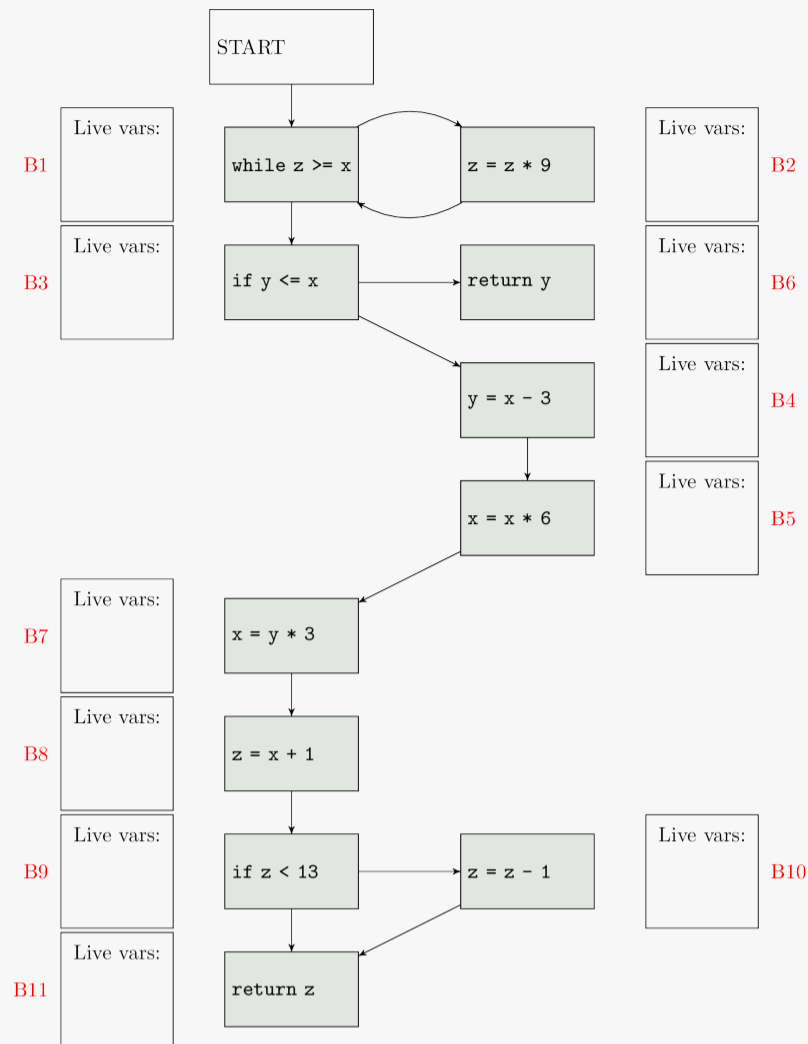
START

B1 Live vars: while z >= x
z = z * 9 Live vars: B2

B3 Live vars: if y <= x
return y Live vars: B6

y = x - 3 Live vars: B4

x = x * 6 Live vars: B5

B7 Live vars: x = y * 3

B8 Live vars: z = x + 1

B9 Live vars: if z < 13
z = z - 1 Live vars: B10

B11 Live vars: return z